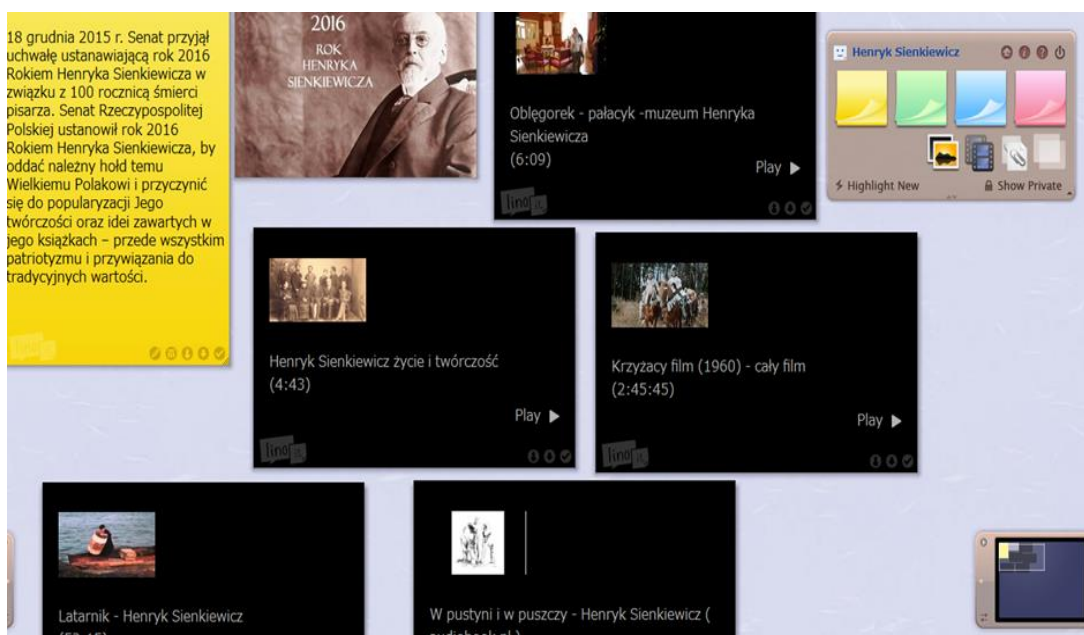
18 grudnia 2015 r. Senat przyjął uchwałę ustanawiającą rok 2016 Rokiem Henryka Sienkiewicza w związku z 100 rocznicą śmierci pisarza. Senat Rzeczypospolitej Polskiej ustanowił rok 2016 Rokiem Henryka Sienkiewicza, by oddać należny hołd temu Wielkiemu Polakowi i przyczynić się do popularyzacji Jego twórczości oraz idei zawartych w jego książkach – przede wszystkim patriotyzmu i przywiązania do tradycyjnych wartości.

2016
ROK
HENRYKA
SIENKIEWICZA

Oblęgorek - pałacyk -muzeum Henryka Sienkiewicza
(6:09)
Play ▶

Henryk Sienkiewicz
⚡ Highlight New
Show Private

Henryk Sienkiewicz życie i twórczość
(4:43)
Play ▶

Krzyżacy film (1960) - cały film
(2:45:45)
Play ▶

Latarnik - Henryk Sienkiewicz
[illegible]

W pustyni i w puszczy - Henryk Sienkiewicz (
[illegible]